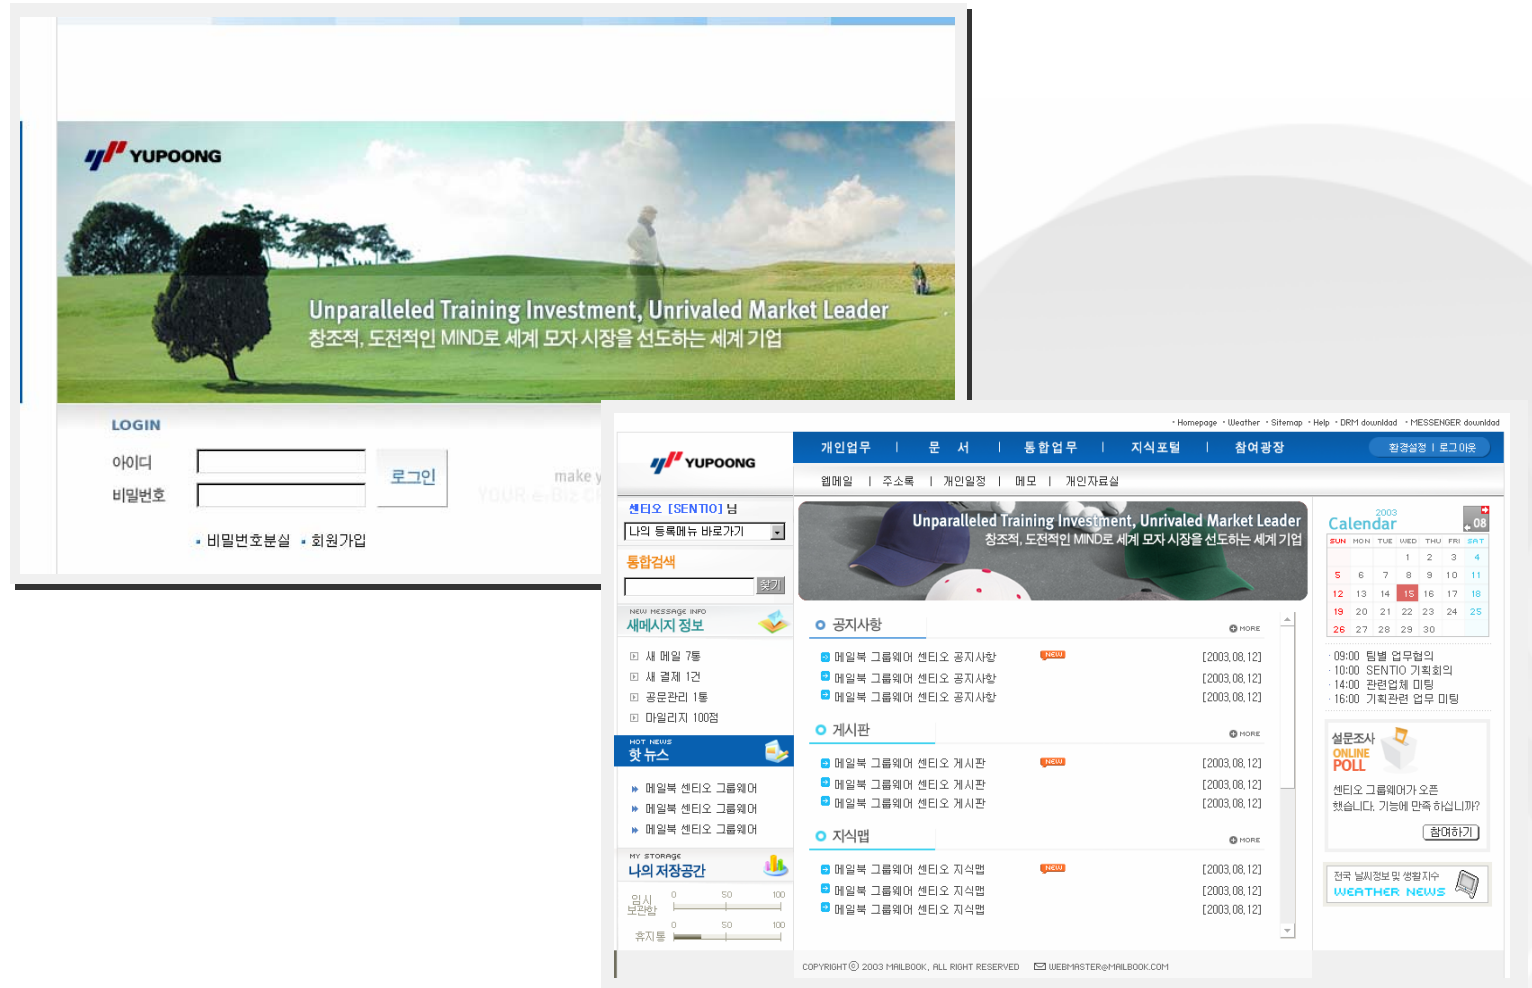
YUPOONG

Unparalleled Training Investment, Unrivaled Market Leader
창조적, 도전적인 MIND로 세계 모자 시장을 선도하는 세계 기업

LOGIN

아이디
비밀번호
로그인

make y
YOUR

· 비밀번호분실 · 회원가입

· Homepage · Weather · Sitemap · Help · DRM download · MESSENGER download

YUPOONG

개인업무 | 문 서 | 통합업무 | 지식포털 | 참여광장
환경설정 | 로그아웃

웹메일 | 주소록 | 개인일정 | 메모 | 개인자료실

센티오 [SENTIO] 님
나의 등록메뉴 바로가기

통합검색
찾기

NEW MESSAGE INFO
새메시지 정보
새 메일 7통
새 결재 1건
공문관리 1통
마일리지 100점

HOT NEWS
핫 뉴스
메일북 센티오 그룹웨어
메일북 센티오 그룹웨어
메일북 센티오 그룹웨어

MY STORAGE
나의 저장공간
임시보관함 0 50 100
휴지통 0 50 100

Unparalleled Training Investment, Unrivaled Market Leader
창조적, 도전적인 MIND로 세계 모자 시장을 선도하는 세계 기업

공지사항 MORE
메일북 그룹웨어 센티오 공지사항 NEW [2003.08.12]
메일북 그룹웨어 센티오 공지사항 [2003.08.12]
메일북 그룹웨어 센티오 공지사항 [2003.08.12]

게시판 MORE
메일북 그룹웨어 센티오 게시판 NEW [2003.08.12]
메일북 그룹웨어 센티오 게시판 [2003.08.12]
메일북 그룹웨어 센티오 게시판 [2003.08.12]

지식맵 MORE
메일북 그룹웨어 센티오 지식맵 NEW [2003.08.12]
메일북 그룹웨어 센티오 지식맵 [2003.08.12]
메일북 그룹웨어 센티오 지식맵 [2003.08.12]

2003
Calendar 08

| SUN | MON | TUE | WED | THU | FRI | SAT |
|---|---|---|---|---|---|---|
| | | | | 1 | 2 | 3 | 4 |
| 5 | 6 | 7 | 8 | 9 | 10 | 11 |
| 12 | 13 | 14 | 15 | 16 | 17 | 18 |
| 19 | 20 | 21 | 22 | 23 | 24 | 25 |
| 26 | 27 | 28 | 29 | 30 | | |

09:00 팀별 업무협의
10:00 SENTIO 기획회의
14:00 관련업체 미팅
16:00 기획관련 업무 미팅

설문조사
ONLINE POLL
센티오 그룹웨어가 오픈 했습니다. 기능에 만족 하십니까?
참여하기

전국 날씨정보 및 생활지수
WEATHER NEWS

COPYRIGHT © 2003 MAILBOOK. ALL RIGHT RESERVED WEBMASTER@MAILBOOK.COM